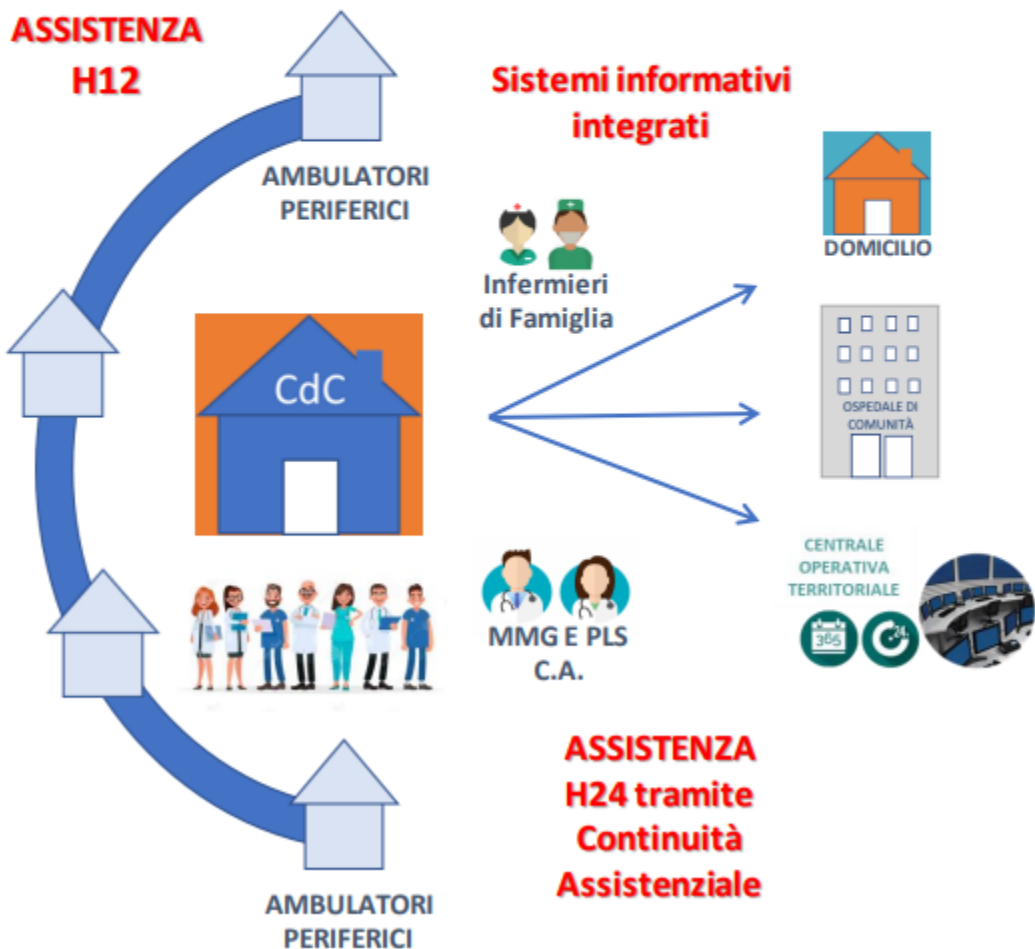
ASSISTENZA H12

AMBULATORI PERIFERICI

Sistemi informativi integrati

Infermieri di Famiglia

CdC

DOMICILIO

OSPEDALE DI COMUNITÀ

CENTRALE OPERATIVA TERRITORIALE

365

24

MMG E PLS C.A.

ASSISTENZA H24 tramite Continuità Assistenziale

AMBULATORI PERIFERICI